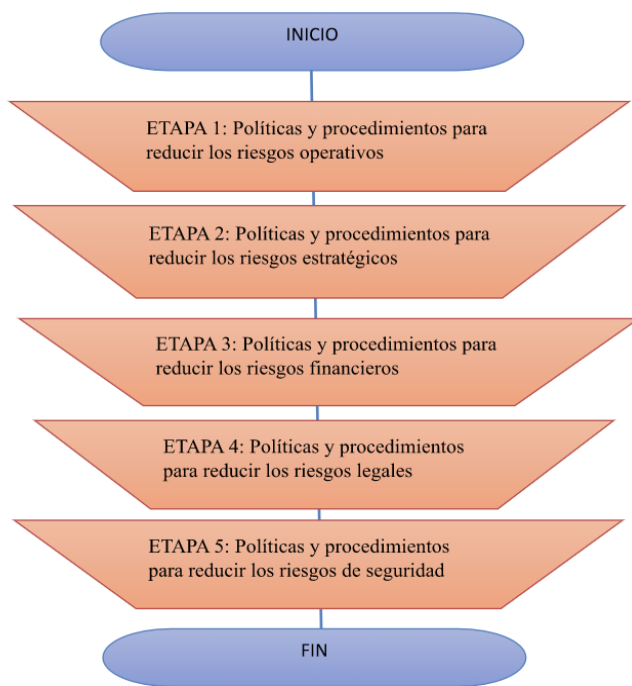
INICIO

ETAPA 1: Políticas y procedimientos para reducir los riesgos operativos

ETAPA 2: Políticas y procedimientos para reducir los riesgos estratégicos

ETAPA 3: Políticas y procedimientos para reducir los riesgos financieros

ETAPA 4: Políticas y procedimientos para reducir los riesgos legales

ETAPA 5: Políticas y procedimientos para reducir los riesgos de seguridad

FIN